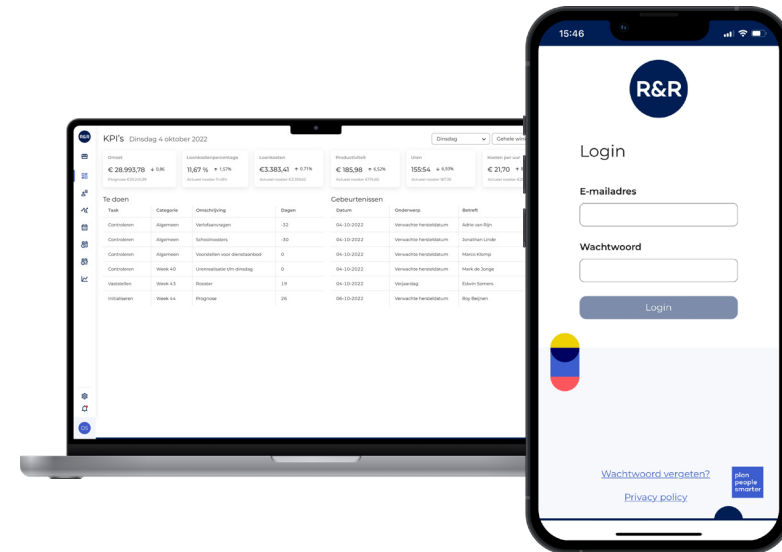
R&R

KPI's Dinsdag 4 oktober 2022

Dinsdag

Gehele win

Omzet
€ 28.993,78 + 0,16
Prognose €29.250,00

Loonkostenpercentage
11,67 % + 1,37%
Actueel, norm 11,00%

Loonkosten
€3.383,41 + 0,71%
Actueel, norm €3.359,60

Productiviteit
€ 185,98 + 6,52%
Actueel, norm €175,00

Uren
155,54 + 5,93%
Actueel, norm 147,00

Kosten per uur
€ 21,70

Te doen

| Taak | Categorie | Omschrijving | Dagen |
|---|---|---|---|
| Controleren | Algemeen | Verlofaanvragen | -32 |
| Controleren | Algemeen | Schoolroosters | -30 |
| Controleren | Algemeen | Voorstellen voor dienstaanbod | 0 |
| Controleren | Week 40 | Urenrealisatie t/m dinsdag | 0 |
| Vaststellen | Week 43 | Rooster | 19 |
| Initialiseren | Week 44 | Prognose | 26 |

Gebeurtenissen

| Datum | Onderwerp | Betreft |
|---|---|---|
| 04-10-2022 | Verwachte herstelddatum | Adrie van Rijn |
| 04-10-2022 | Verwachte herstelddatum | Jonathan Linde |
| 04-10-2022 | Verwachte herstelddatum | Marco Klemp |
| 04-10-2022 | Verwachte herstelddatum | Mark de Jonge |
| 04-10-2022 | Verjaardag | Edwin Somers |
| 06-10-2022 | Verwachte herstelddatum | Roy Beijnen |

15:46

R&R

Login

E-mailadres

Wachtwoord

Login

Wachtwoord vergeten?

Privacy policy

plan people smarter